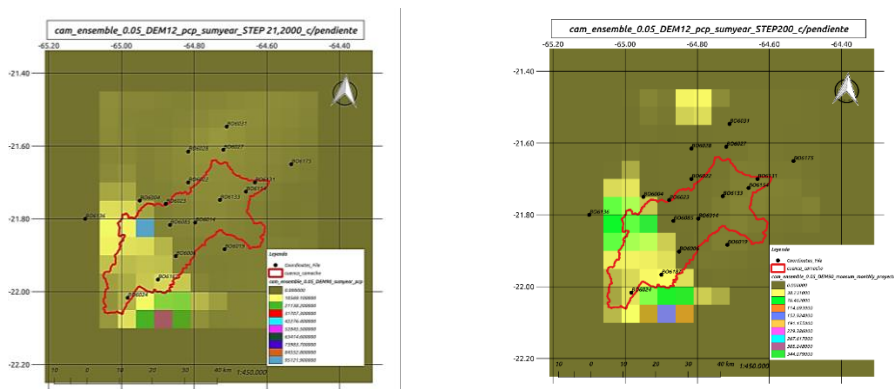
cam_ensemble_0.05_DEM12_pcp_sumyear_STEP 21,2000_c/pendiente

-65.20 -65.00 -64.80 -64.60 -64.40

-21.40
-21.60
-21.80
-22.00
-22.20

BO6031
BO6026
BO6027
BO6175
BO6022
BO6131
BO6004
BO6023
BO6133
BO6134
BO6136
BO6081
BO6014
BO6006
BO6019
BO6152
BO6024

Leyenda
Coordinates_File
cuenca_camacho
cam_ensemble_0.05_DEM90_sumyear_pcp
0.000000
10588.700000
21178.200000
31767.800000
42176.000000
52952.900000
63474.600000
73962.700000
84532.800000
95121.900000

10 20 30 40 km 1:450,000

cam_ensemble_0.05_DEM12_pcp_sumyear_STEP200_c/pendiente

-65.20 -65.00 -64.80 -64.60 -64.40

-21.40
-21.60
-21.80
-22.00
-22.20

BO6031
BO6026
BO6027
BO6175
BO6022
BO6131
BO6004
BO6023
BO6133
BO6134
BO6136
BO6081
BO6014
BO6006
BO6019
BO6152
BO6024

Leyenda
Coordinates_File
cuenca_camacho
cam_ensemble_0.05_DEM90_mosaic_monthly_project
0.000000
38.219000
76.418000
114.593000
152.524000
191.173000
229.326000
267.017000
305.248000
344.079000

10 20 30 40 km 1:450,000